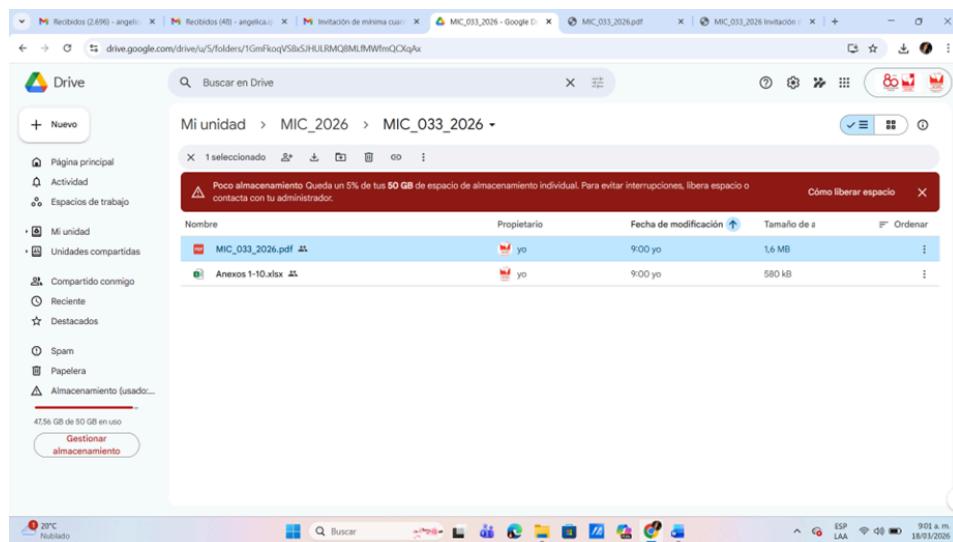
Recibidos (2.696) - angelic
Recibidos (48) - angelica.
Invitación de mínima cuar
MIC_033_2026 - Google D
MIC_033_2026.pdf
MIC_033_2026 Invitación
drive.google.com/drive/u/5/folders/1GmFkoqVS8xSJHULRMQ8MLfMWfmQCXqAx

Drive
Buscar en Drive
80

Nuevo
Página principal
Actividad
Espacios de trabajo
Mi unidad
Unidades compartidas
Compartido conmigo
Reciente
Destacados
Spam
Papelera
Almacenamiento (usado:...
47,56 GB de 50 GB en uso
Gestionar almacenamiento

Mi unidad > MIC_2026 > MIC_033_2026
1 seleccionado
Poco almacenamiento Queda un 5% de tus 50 GB de espacio de almacenamiento individual. Para evitar interrupciones, libera espacio o contacta con tu administrador.
Cómo liberar espacio

| Nombre | Propietario | Fecha de modificación | Tamaño de a | Ordenar |
|---|---|---|---|---|
| MIC_033_2026.pdf | yo | 9:00 yo | 1,6 MB | |
| Anexos 1-10.xlsx | yo | 9:00 yo | 580 kB | |

20°C
Nublado
Buscar
ESP
LAA
9:01 a. m.
18/03/2026